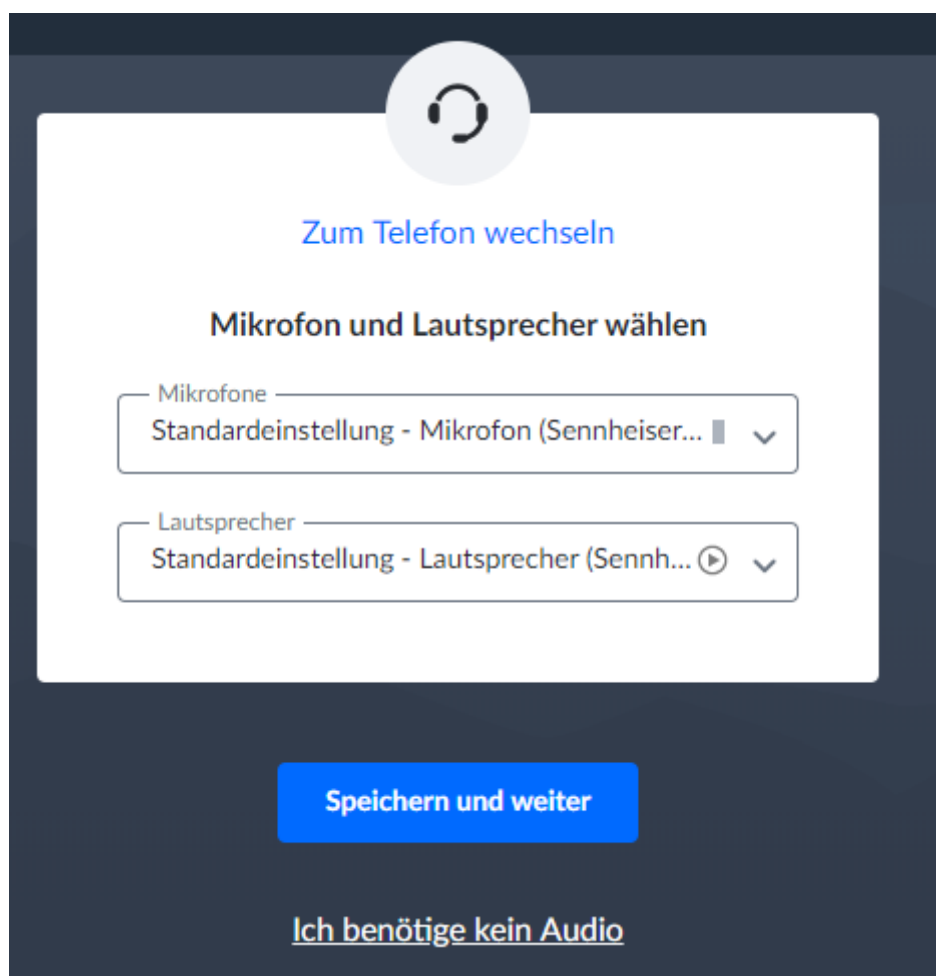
Zum Telefon wechseln

Mikrofon und Lautsprecher wählen

Mikrofone
Standardeinstellung - Mikrofon (Sennheiser...

Lautsprecher
Standardeinstellung - Lautsprecher (Sennh...

Speichern und weiter

Ich benötige kein Audio